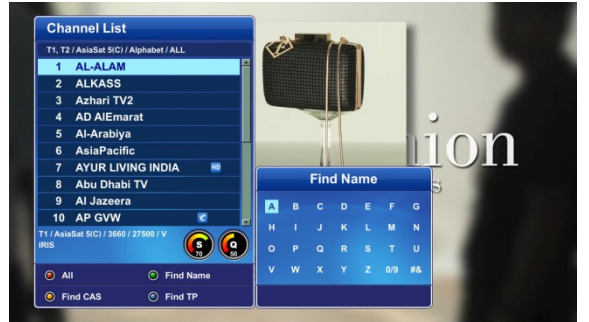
Channel List

T1, T2 / AsiaSat 5(C) / Alphabet / ALL

1 AL-ALAM
2 ALKASS
3 Azhari TV2
4 AD AlEmarat
5 Al-Arabiya
6 AsiaPacific
7 AYUR LIVING INDIA HD
8 Abu Dhabi TV
9 Al Jazeera
10 AP GVW

T1 / AsiaSat 5(C) / 3660 / 27500 / V
IRIS

S 70
Q 50

All
Find Name
Find CAS
Find TP

ion

Find Name

A B C D E F G
H I J K L M N
O P Q R S T U
V W X Y Z 0/9 #&